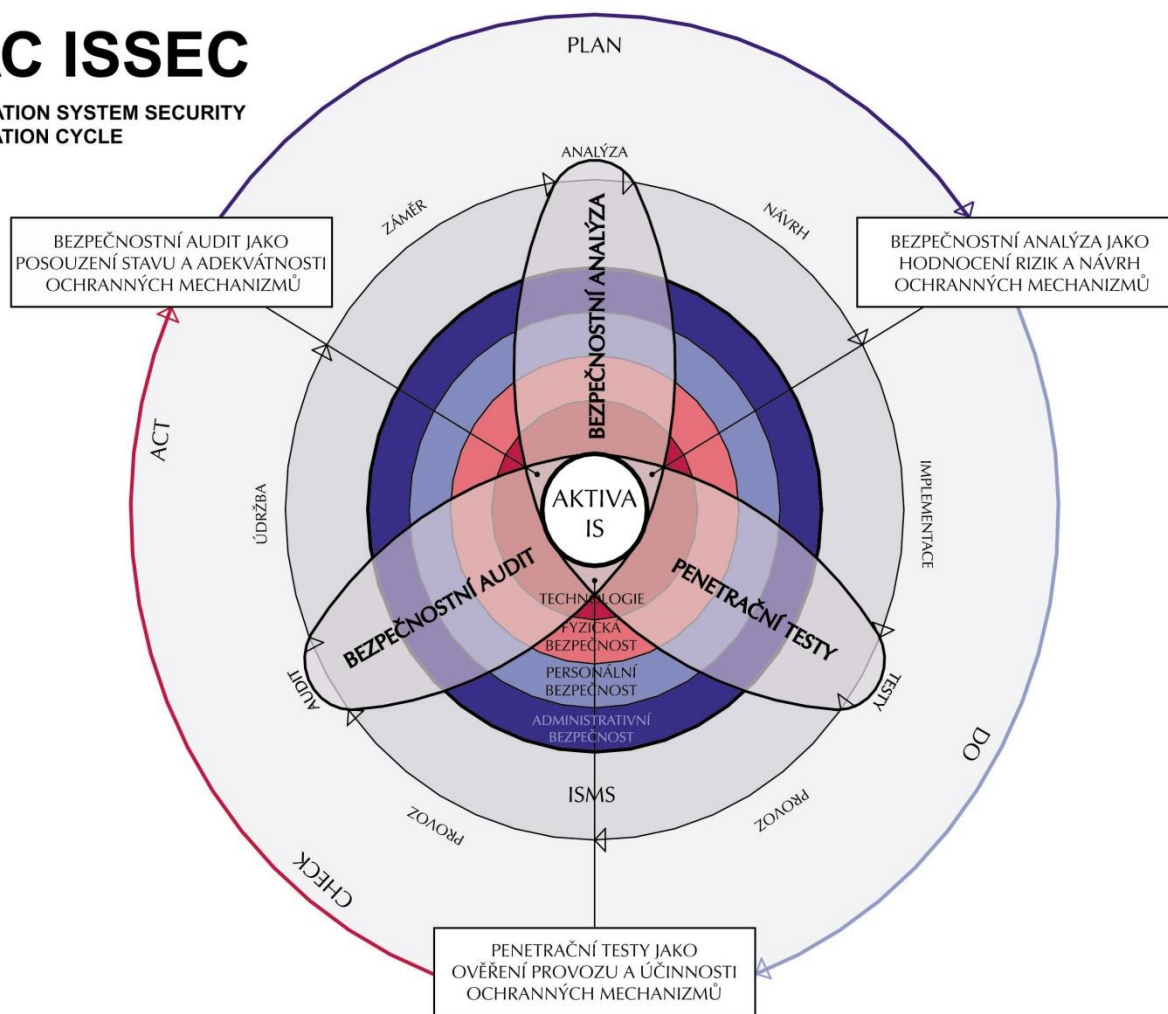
C ISSEC

ATION SYSTEM SECURITY
ATION CYCLE

PLAN

ANALÝZA

ZÁMĚR

NÁVRH

BEZPEČNOSTNÍ AUDIT JAKO POSOUZENÍ STAVU A ADEKVÁTNOSTI OCHRANNÝCH MECHANIZMŮ

BEZPEČNOSTNÍ ANALÝZA JAKO HODNOCENÍ RIZIK A NÁVRH OCHRANNÝCH MECHANIZMŮ

BEZPEČNOSTNÍ ANALÝZA

ACT

ÚDRŽBA

IMPLEMENTACE

AKTIVA IS

BEZPEČNOSTNÍ AUDIT

PENETRAČNÍ TESTY

TECHNOLOGIE

FYZICKÁ BEZPEČNOST

PERSONÁLNÍ BEZPEČNOST

ADMINISTRATIVNÍ BEZPEČNOST

AUDIT

TESTY

DO

ISMS

PROVOZ

PROVOZ

CHECK

PENETRAČNÍ TESTY JAKO OVĚŘENÍ PROVOZU A ÚČINNOSTI OCHRANNÝCH MECHANIZMŮ